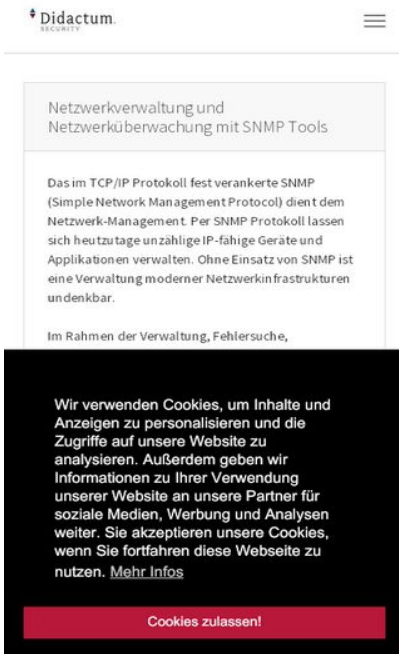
Didactum
SECURITY

Netzwerkverwaltung und Netzwerküberwachung mit SNMP Tools

Das im TCP/IP Protokoll fest verankerte SNMP (Simple Network Management Protocol) dient dem Netzwerk-Management. Per SNMP Protokoll lassen sich heutzutage unzählige IP-fähige Geräte und Applikationen verwalten. Ohne Einsatz von SNMP ist eine Verwaltung moderner Netzwerkinfrastrukturen undenkbar.

Im Rahmen der Verwaltung, Fehlersuche,

Wir verwenden Cookies, um Inhalte und Anzeigen zu personalisieren und die Zugriffe auf unsere Website zu analysieren. Außerdem geben wir Informationen zu Ihrer Verwendung unserer Website an unsere Partner für soziale Medien, Werbung und Analysen weiter. Sie akzeptieren unsere Cookies, wenn Sie fortfahren diese Webseite zu nutzen. Mehr Infos

Cookies zulassen!